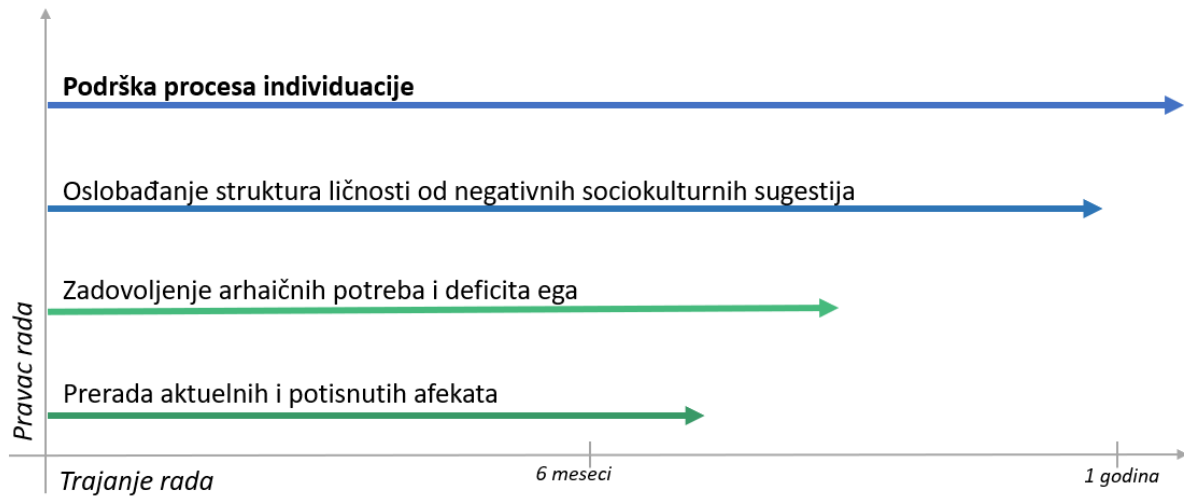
Podrška procesa individuacije

Oslobađanje struktura ličnosti od negativnih sociokulturnih sugestija

Zadovoljenje arhaičnih potreba i deficita ega

Prerada aktuelnih i potisnutih afekata

Pravac rada

Trajanje rada

6 meseci

1 godina